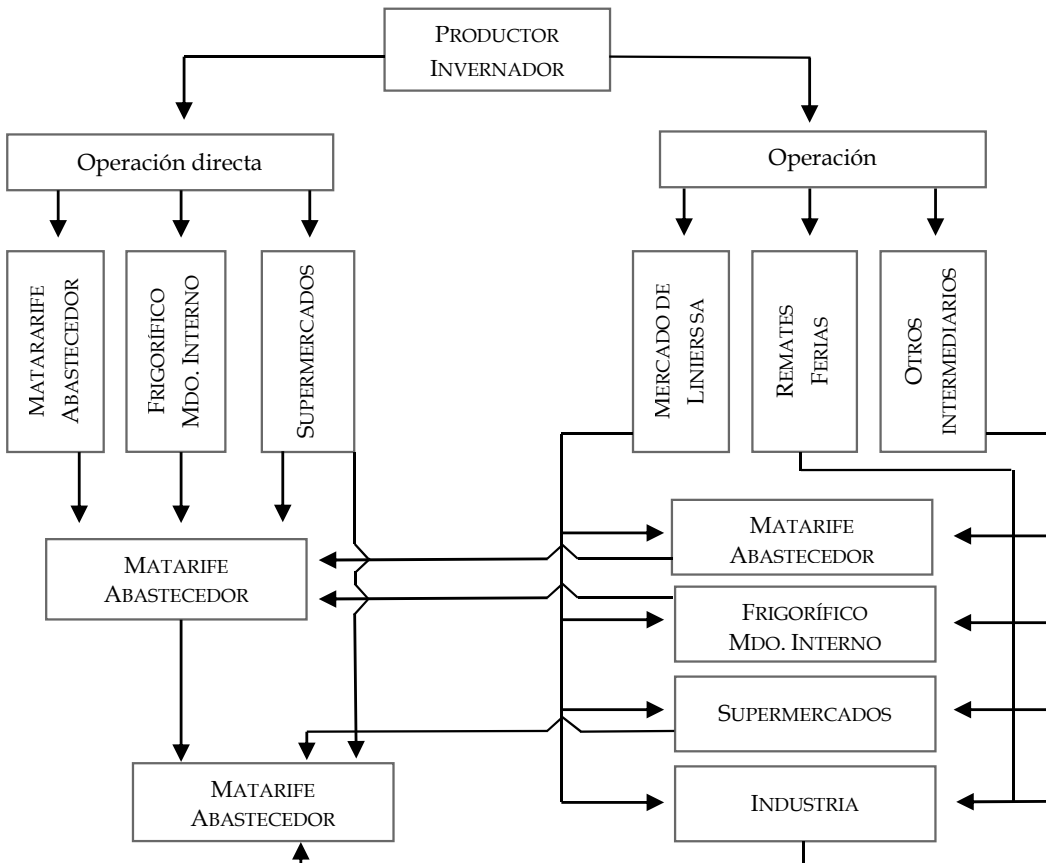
PRODUCTOR INVERNADOR

Operación directa

Operación

MATARARIFE ABASTECEDOR

FRIGORÍFICO MDO. INTERNO

SUPERMERCADOS

MERCADO DE LINIERS SA

REMATES FERIAS

OTROS INTERMEDIARIOS

MATARIFE ABASTECEDOR

MATARIFE ABASTECEDOR

FRIGORÍFICO MDO. INTERNO

SUPERMERCADOS

INDUSTRIA

MATARIFE ABASTECEDOR